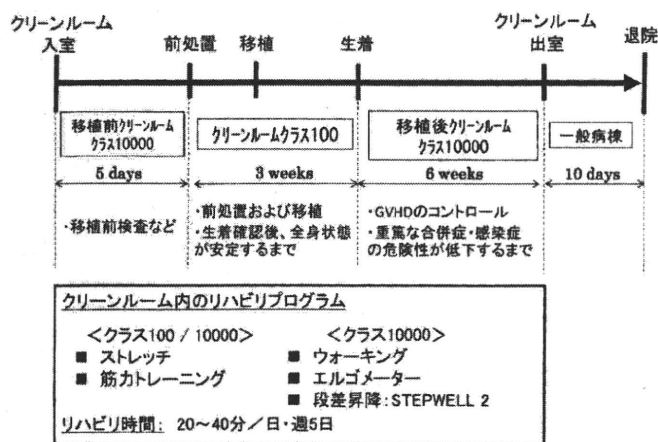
クリーンルーム入室　前処置　移植　生着　クリーンルーム出室　退院

移植前クリーンルーム クラス10000
5 days
・移植前検査など

クリーンルームクラス100
3 weeks
・前処置および移植
・生着確認後、全身状態が安定するまで

移植後クリーンルーム クラス10000
6 weeks
・GVHDのコントロール
・重篤な合併症・感染症の危険性が低下するまで

一般病棟
10 days

クリーンルーム内のリハビリプログラム

<クラス100 / 10000>
■ ストレッチ
■ 筋力トレーニング

<クラス10000>
■ ウォーキング
■ エルゴメーター
■ 段差昇降: STEPWELL 2

リハビリ時間: 20～40分／日・週5日